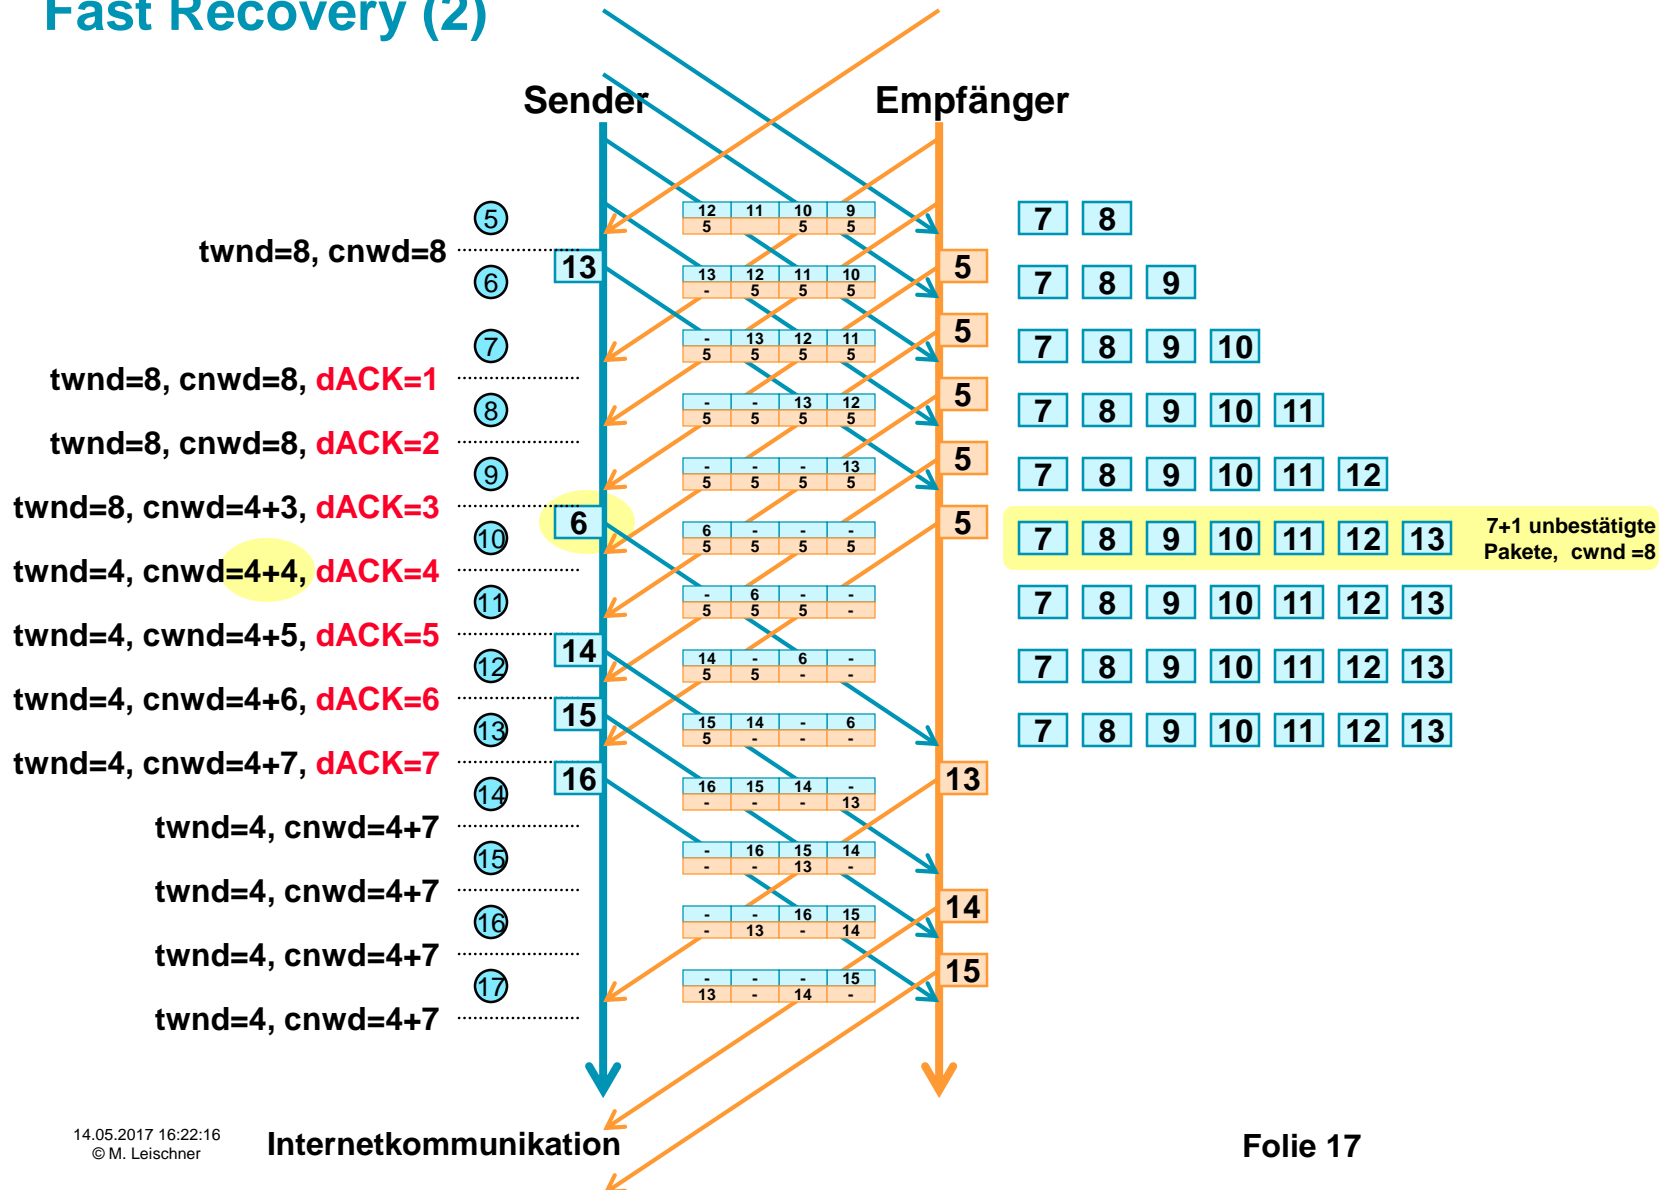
Fast Recovery (2)

Sender

Empfänger

5
twnd=8, cnwd=8
6
7
twnd=8, cnwd=8, dACK=1
8
twnd=8, cnwd=8, dACK=2
9
twnd=8, cnwd=4+3, dACK=3
10
twnd=4, cnwd=4+4, dACK=4
11
twnd=4, cwnd=4+5, dACK=5
12
twnd=4, cnwd=4+6, dACK=6
13
twnd=4, cnwd=4+7, dACK=7
14
twnd=4, cnwd=4+7
15
twnd=4, cnwd=4+7
16
twnd=4, cnwd=4+7
17
twnd=4, cnwd=4+7

13
6
14
15
16

| 12 | 11 | 10 | 9 |
|---|---|---|---|
| 5 | | 5 | 5 |

| 13 | 12 | 11 | 10 |
|---|---|---|---|
| - | 5 | 5 | 5 |

| - | 13 | 12 | 11 |
|---|---|---|---|
| 5 | 5 | 5 | 5 |

| - | - | 13 | 12 |
|---|---|---|---|
| 5 | 5 | 5 | 5 |

| - | - | - | 13 |
|---|---|---|---|
| 5 | 5 | 5 | 5 |

| 6 | - | - | - |
|---|---|---|---|
| 5 | 5 | 5 | 5 |

| - | 6 | - | - |
|---|---|---|---|
| 5 | 5 | 5 | - |

| 14 | - | 6 | - |
|---|---|---|---|
| 5 | 5 | - | - |

| 15 | 14 | - | 6 |
|---|---|---|---|
| 5 | - | - | - |

| 16 | 15 | 14 | - |
|---|---|---|---|
| - | - | - | 13 |

| - | 16 | 15 | 14 |
|---|---|---|---|
| - | - | 13 | - |

| - | - | 16 | 15 |
|---|---|---|---|
| - | 13 | - | 14 |

| - | - | - | 15 |
|---|---|---|---|
| 13 | - | 14 | - |

5
5
5
5
5
13
14
15

7 8
7 8 9
7 8 9 10
7 8 9 10 11
7 8 9 10 11 12
7 8 9 10 11 12 13 7+1 unbestätigte Pakete, cwnd =8
7 8 9 10 11 12 13
7 8 9 10 11 12 13
7 8 9 10 11 12 13

14.05.2017 16:22:16
© M. Leischner

Internetkommunikation

Folie 17